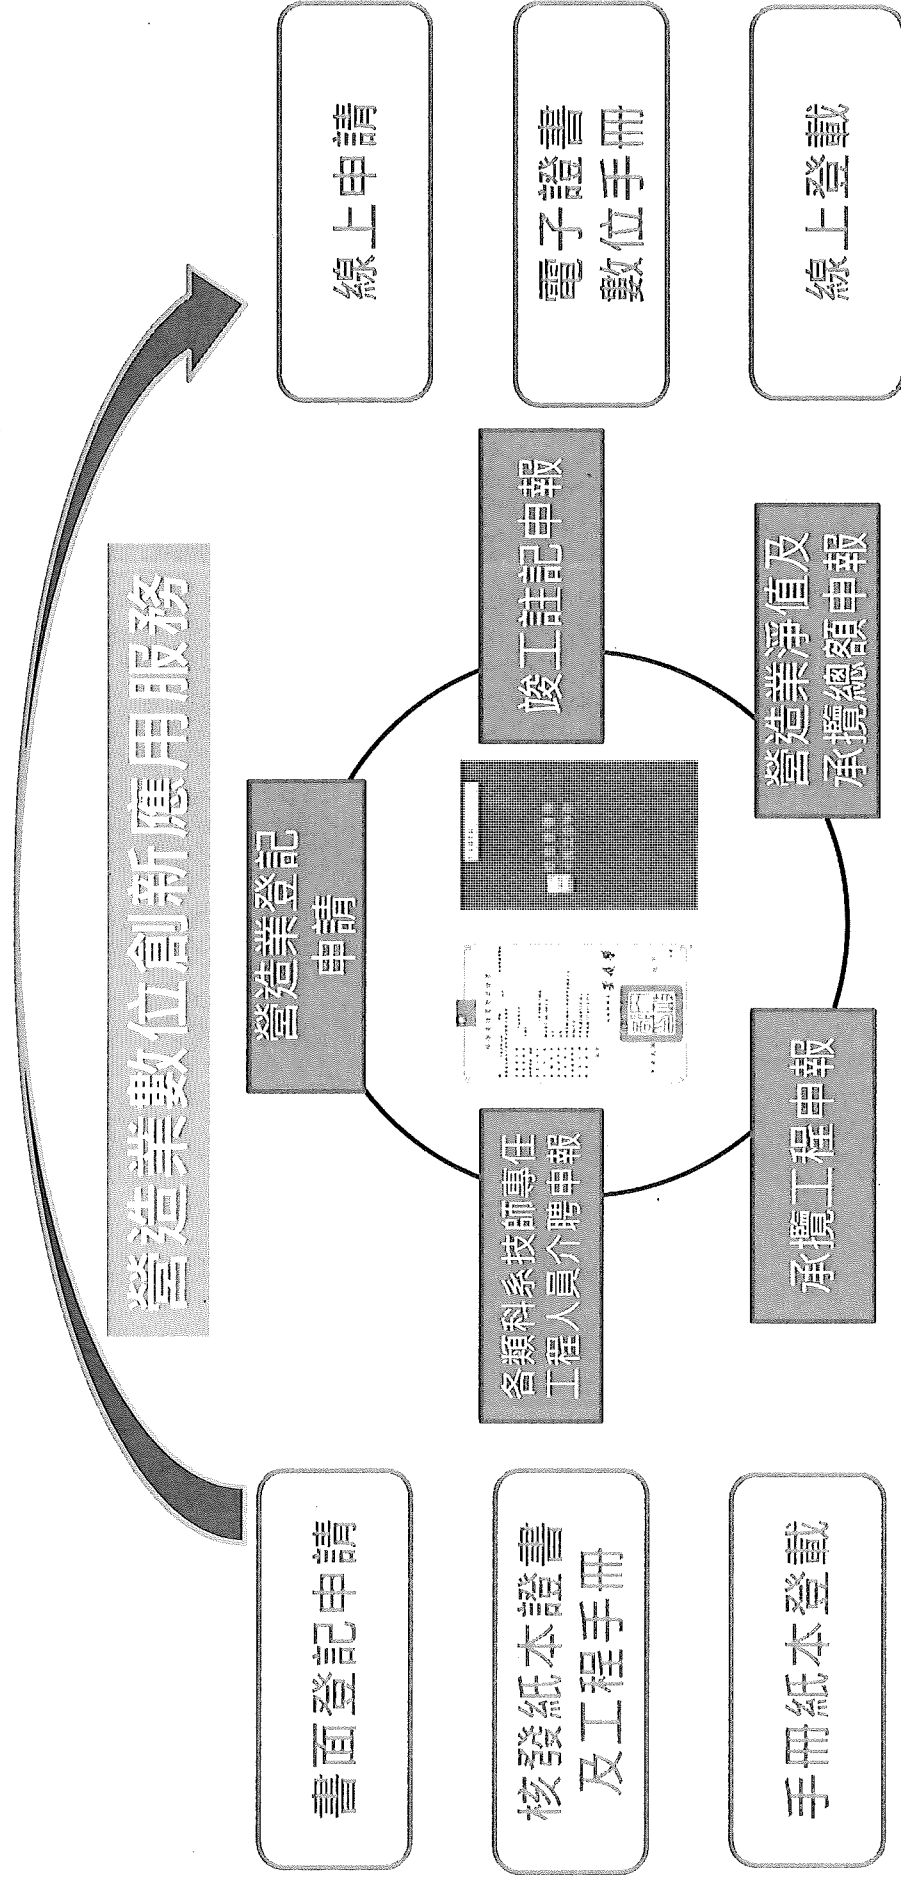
營造業數位創新應用服務

書面登記申請

核發紙本證書及工程手冊

手冊紙本登載

營造業登記申請

各類科系技師專任工程人員介聘申報

承攬工程申報

竣工註記申報

營造業淨值及承攬總額申報

線上申請

電子證書數位手冊

線上登載